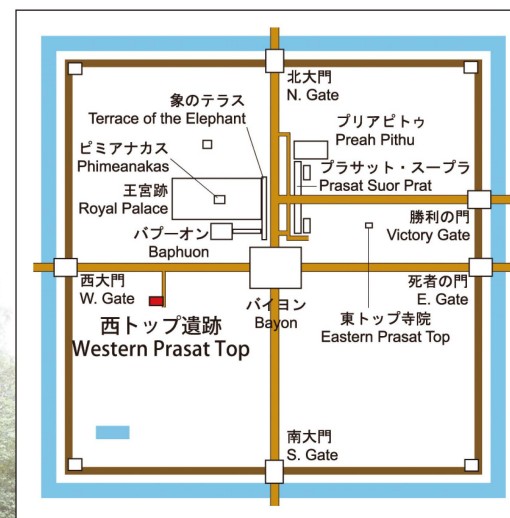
北大門
N. Gate

象のテラス
Terrace of the Elephant

プリアピトゥ
Preah Pithu

ピミアナカス
Phimeanakas

プラサット・スープラ
Prasat Suor Prat

王宮跡
Royal Palace

勝利の門
Victory Gate

バプーオン
Baphuon

西大門
W. Gate

死者の門
E. Gate

バイヨン
Bayon

西トップ遺跡
Western Prasat Top

東トップ寺院
Eastern Prasat Top

南大門
S. Gate